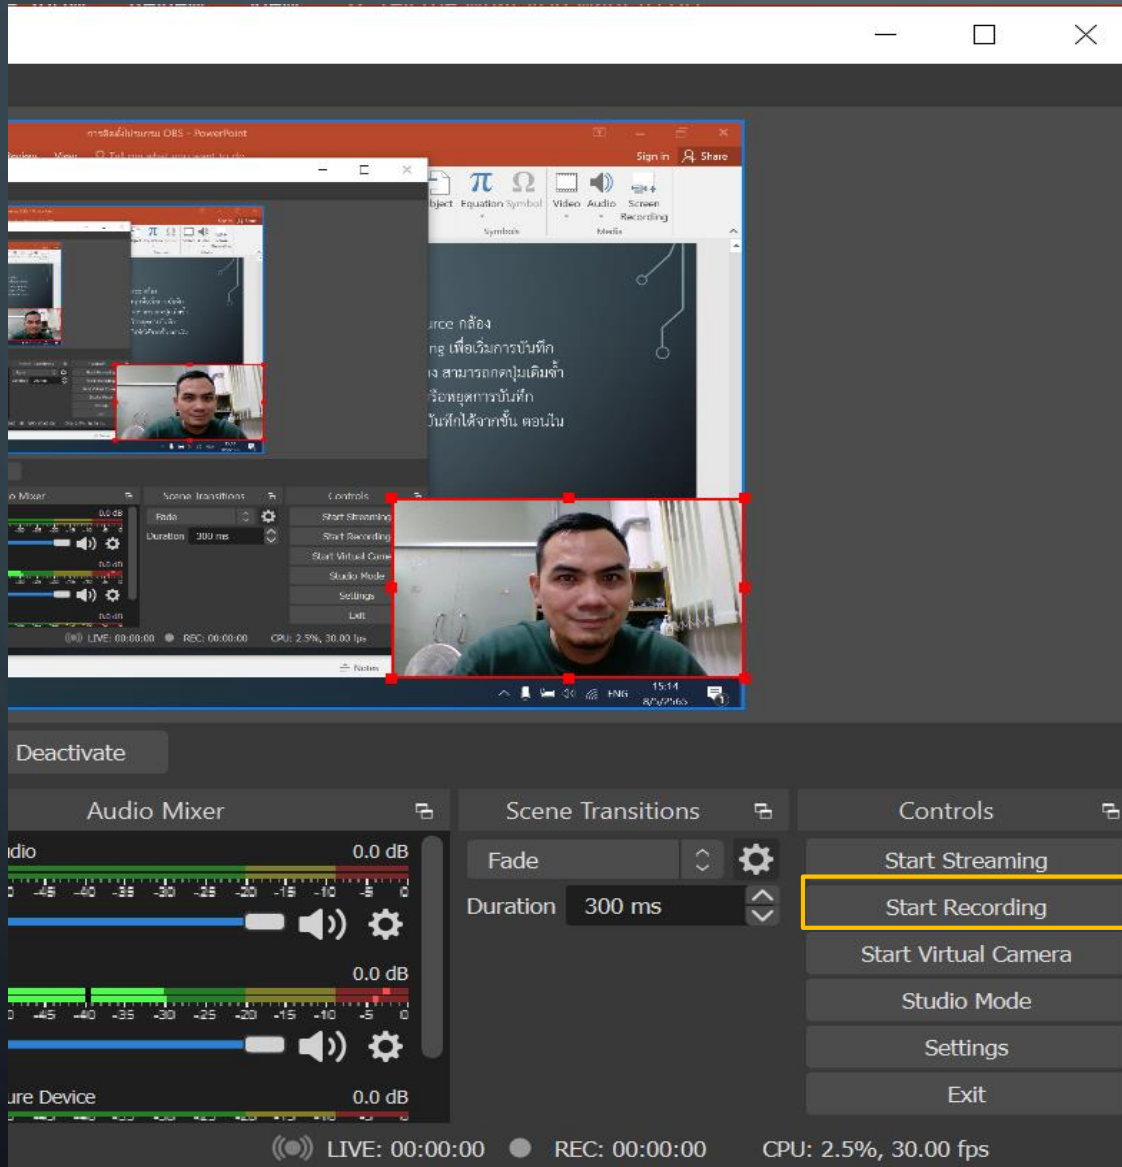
การติดตั้งโปรแกรม OBS - PowerPoint

Review View Tell me what you want to do

Sign in Share

bject Equation Symbol Video Audio Screen Recording

Symbols Media

urce กล้อง
ng เพื่อเริ่มการบันทึก
ง สามารถกดปุ่มเดิมซ้ำ
รือหยุดการบันทึก
บันทึกได้จากชั้น ตอนใน

o Mixer Scene Transitions Controls

Fade Start Streaming

Duration 300 ms Start Recording

Start Virtual Came

Studio Mode

Settings

Exit

LIVE: 00:00:00 REC: 00:00:00 CPU: 2.5%, 30.00 fps

Notes

ENG 15:14

Deactivate

Audio Mixer

Scene Transitions

Controls

udio 0.0 dB

-45 -40 -35 -30 -25 -20 -15 -10 -5 0

0.0 dB

-45 -40 -35 -30 -25 -20 -15 -10 -5 0

ure Device 0.0 dB

Fade

Duration 300 ms

Start Streaming

Start Recording

Start Virtual Camera

Studio Mode

Settings

Exit

LIVE: 00:00:00 REC: 00:00:00 CPU: 2.5%, 30.00 fps